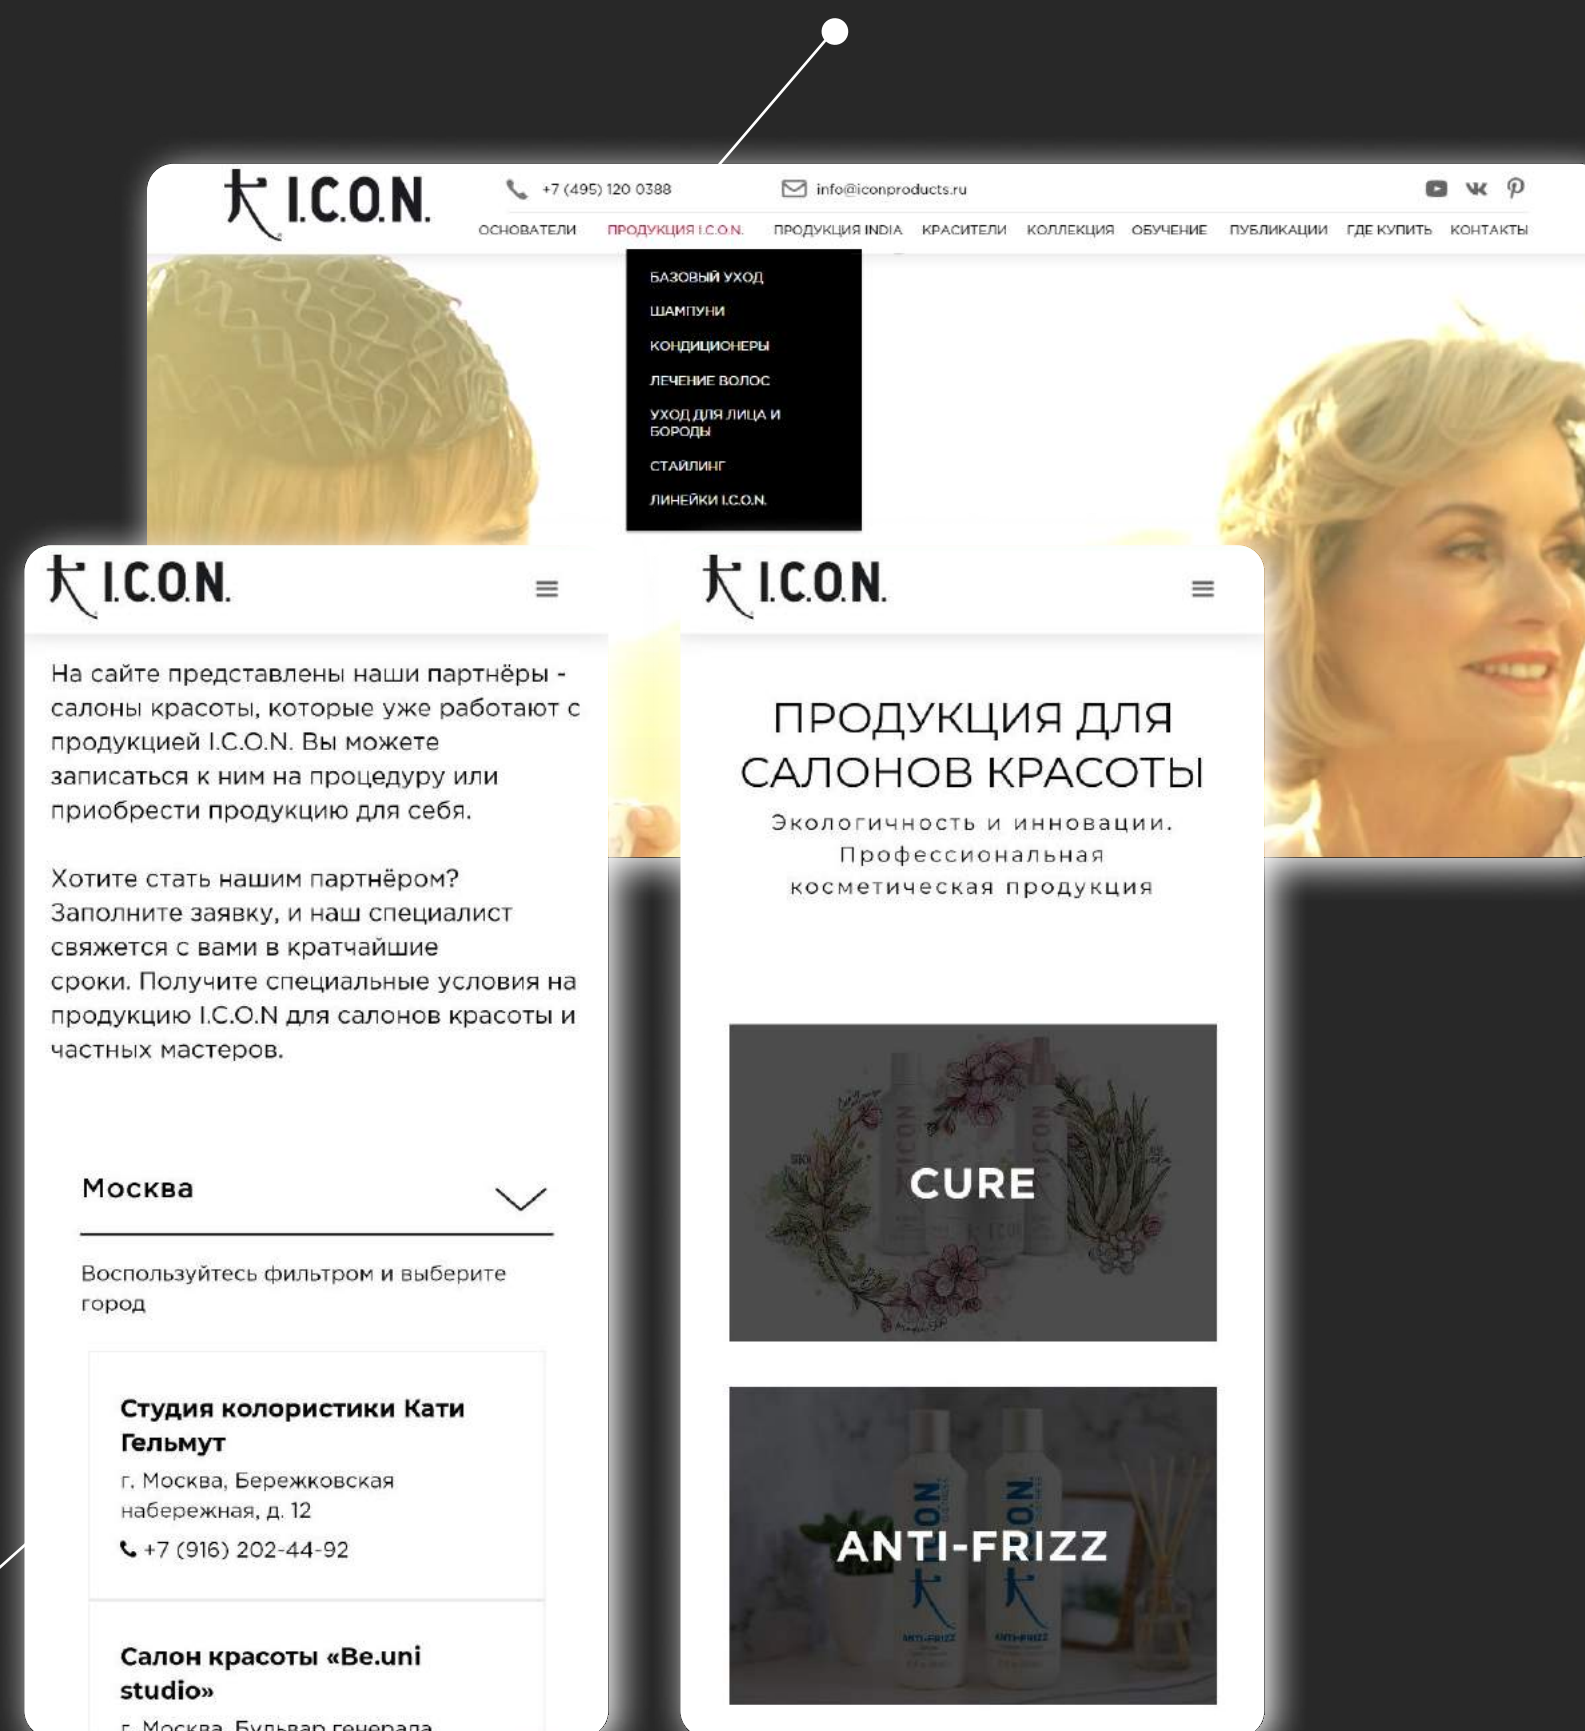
I.C.O.N.

+7 (495) 120 0388

info@iconproducts.ru

ОСНОВАТЕЛИ ПРОДУКЦИЯ I.C.O.N. ПРОДУКЦИЯ INDIA КРАСИТЕЛИ КОЛЛЕКЦИЯ ОБУЧЕНИЕ ПУБЛИКАЦИИ ГДЕ КУПИТЬ КОНТАКТЫ

БАЗОВЫЙ УХОД
ШАМПУНИ
КОНДИЦИОНЕРЫ
ЛЕЧЕНИЕ ВОЛОС
УХОД ДЛЯ ЛИЦА И БОРОДЫ
СТАЙЛИНГ
ЛИНЕЙКИ I.C.O.N.

I.C.O.N.

На сайте представлены наши партнёры - салоны красоты, которые уже работают с продукцией I.C.O.N. Вы можете записаться к ним на процедуру или приобрести продукцию для себя.

Хотите стать нашим партнёром? Заполните заявку, и наш специалист свяжется с вами в кратчайшие сроки. Получите специальные условия на продукцию I.C.O.N для салонов красоты и частных мастеров.

Москва

Воспользуйтесь фильтром и выберите город

Студия колористики Кати Гельмут
г. Москва, Бережковская набережная, д. 12
+7 (916) 202-44-92

Салон красоты «Be.uni studio»
г. Москва, Бульвар генерала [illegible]

I.C.O.N.

ПРОДУКЦИЯ ДЛЯ САЛОНОВ КРАСОТЫ
Экологичность и инновации. Профессиональная косметическая продукция

CURE

ANTI-FRIZZ